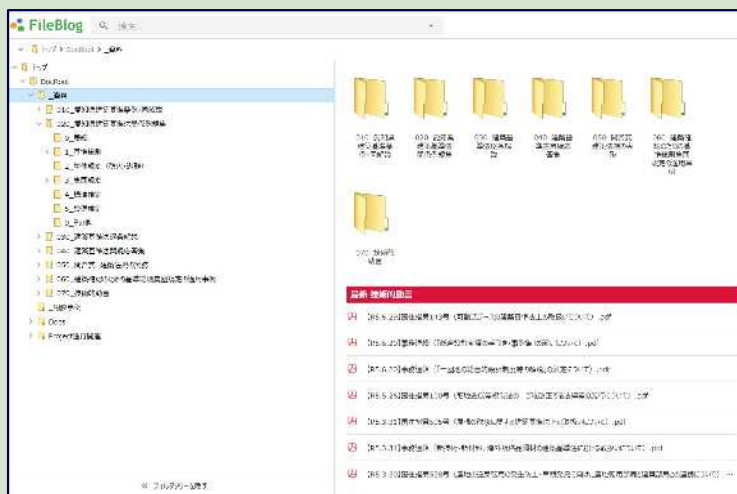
FileBlog

検索

トップ > DocRoot > _最新

トップ
DocRoot
_最新
010_學校施設整備事業
020_學校施設整備事業
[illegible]
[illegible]
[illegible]
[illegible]
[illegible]
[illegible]
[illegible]
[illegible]
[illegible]
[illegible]
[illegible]
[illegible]
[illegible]
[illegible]
Docs
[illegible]

010 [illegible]
020 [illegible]
030 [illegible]
040 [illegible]
050 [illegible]
060 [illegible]
070 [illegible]

最新 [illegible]

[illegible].pdf
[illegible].pdf
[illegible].pdf
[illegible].pdf
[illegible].pdf
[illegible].pdf
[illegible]

« フォルダツリーを隠す